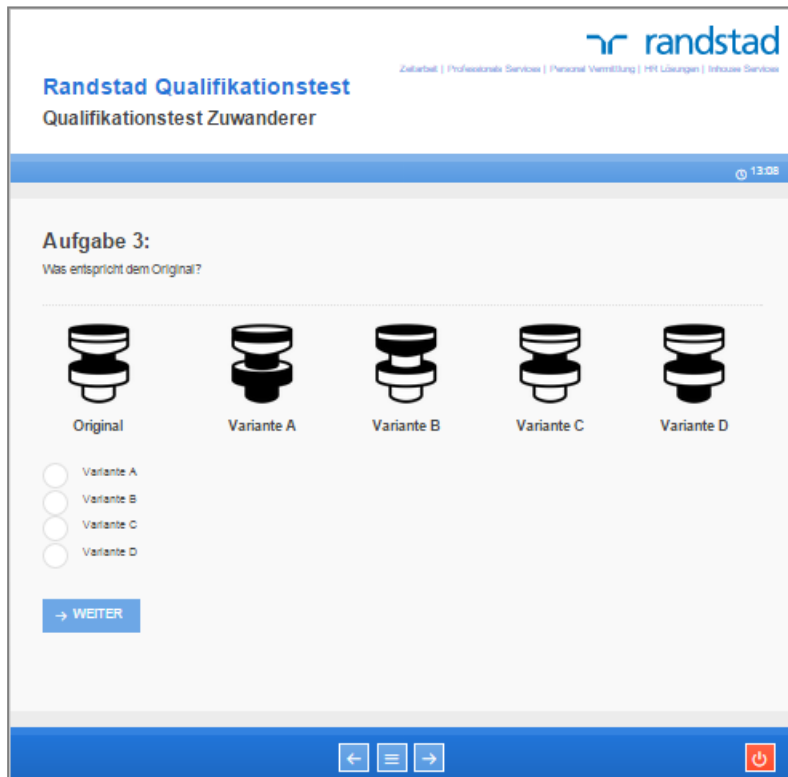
randstad

Zeitarbeit | Professionals Services | Personal Vermittlung | HR Lösungen | Inhouse Services

Randstad Qualifikationstest

Qualifikationstest Zuwanderer

13:08

Aufgabe 3:

Was entspricht dem Original?

Original

Variante A

Variante B

Variante C

Variante D

Variante A

Variante B

Variante C

Variante D

→ WEITER